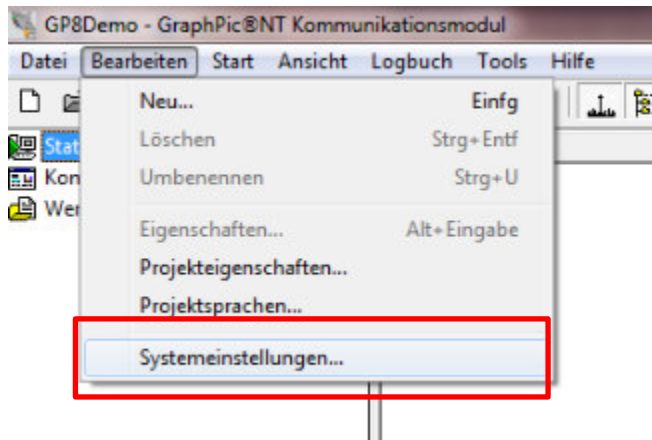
GP8Demo - GraphPic®NT Kommunikationsmodul

Datei Bearbeiten Start Ansicht Logbuch Tools Hilfe

Stat
Kon
Wer

Neu... Einfg
Löschen Strg+Entf
Umbenennen Strg+U
Eigenschaften... Alt+Eingabe
Projekteigenschaften...
Projektsprachen...
Systemeinstellungen...